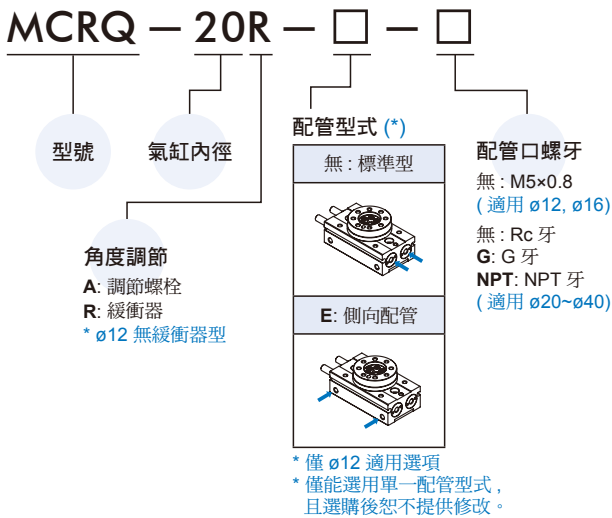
MCRQ — 20R — □ — □

型號

氣缸內徑

角度調節
A: 調節螺栓
R: 緩衝器
* ø12 無緩衝器型

配管型式 (*)

無 : 標準型

E: 側向配管

* 僅 ø12 適用選項
* 僅能選用單一配管型式，且選購後恕不提供修改。

配管口螺牙
無 : M5×0.8
( 適用 ø12, ø16)
無 : Rc 牙
G: G 牙
NPT: NPT 牙
( 適用 ø20~ø40)